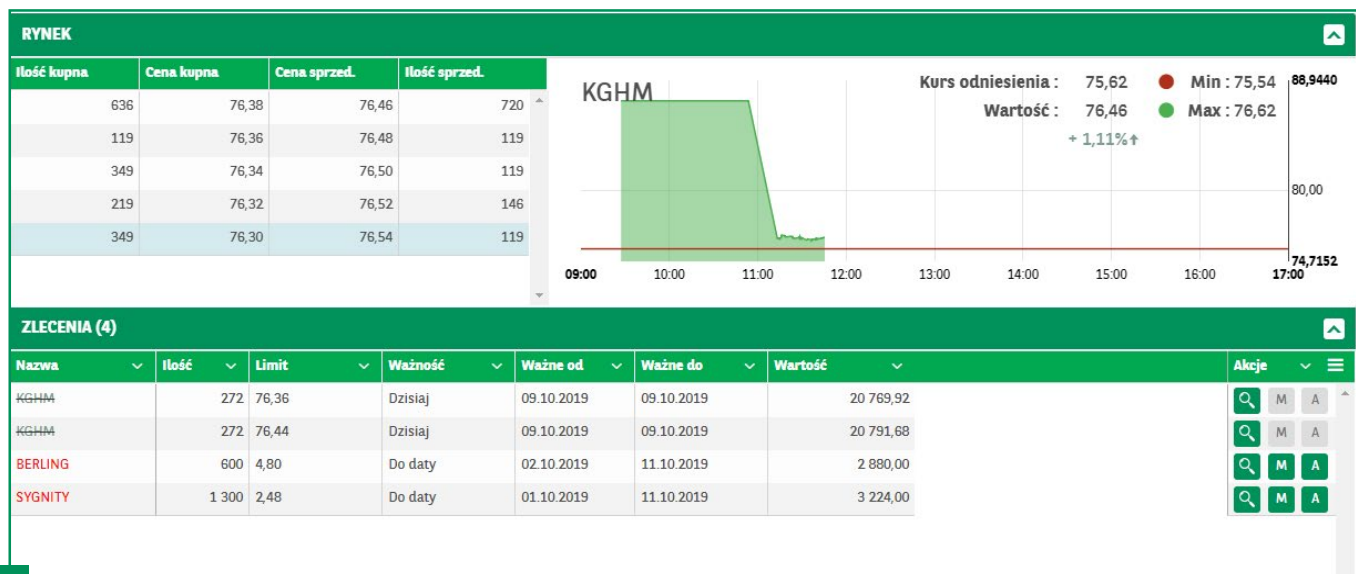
RYNEK

| Ilość kupna | Cena kupna | Cena sprzed. | Ilość sprzed. |
|---|---|---|---|
| 636 | 76,38 | 76,46 | 720 |
| 119 | 76,36 | 76,48 | 119 |
| 349 | 76,34 | 76,50 | 119 |
| 219 | 76,32 | 76,52 | 146 |
| 349 | 76,30 | 76,54 | 119 |

KGHM

Kurs odniesienia : 75,62
Wartość : 76,46
+ 1,11%↑
Min : 75,54
Max : 76,62

88,9440
80,00
74,7152

09:00 10:00 11:00 12:00 13:00 14:00 15:00 16:00 17:00

ZLECENIA (4)

| Nazwa | Ilość | Limit | Ważność | Ważne od | Ważne do | Wartość | Akcje |
|---|---|---|---|---|---|---|---|
| KGHM | 272 | 76,36 | Dzisiaj | 09.10.2019 | 09.10.2019 | 20 769,92 | M A |
| KGHM | 272 | 76,44 | Dzisiaj | 09.10.2019 | 09.10.2019 | 20 791,68 | M A |
| BERLING | 600 | 4,80 | Do daty | 02.10.2019 | 11.10.2019 | 2 880,00 | M A |
| SYGNITY | 1 300 | 2,48 | Do daty | 01.10.2019 | 11.10.2019 | 3 224,00 | M A |